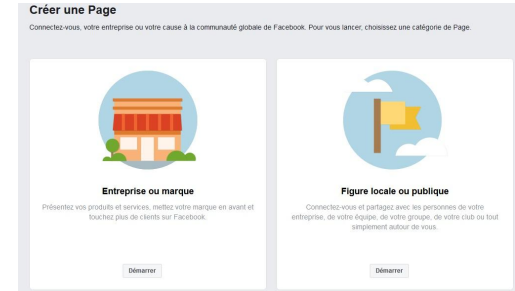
Créer une Page

Connectez-vous, votre entreprise ou votre cause à la communauté globale de Facebook. Pour vous lancer, choisissez une catégorie de Page.

Entreprise ou marque

Présentez vos produits et services, mettez votre marque en avant et touchez plus de clients sur Facebook.

Démarrer

Figure locale ou publique

Connectez-vous et partagez avec les personnes de votre entreprise, de votre équipe, de votre groupe, de votre club ou tout simplement autour de vous.

Démarrer